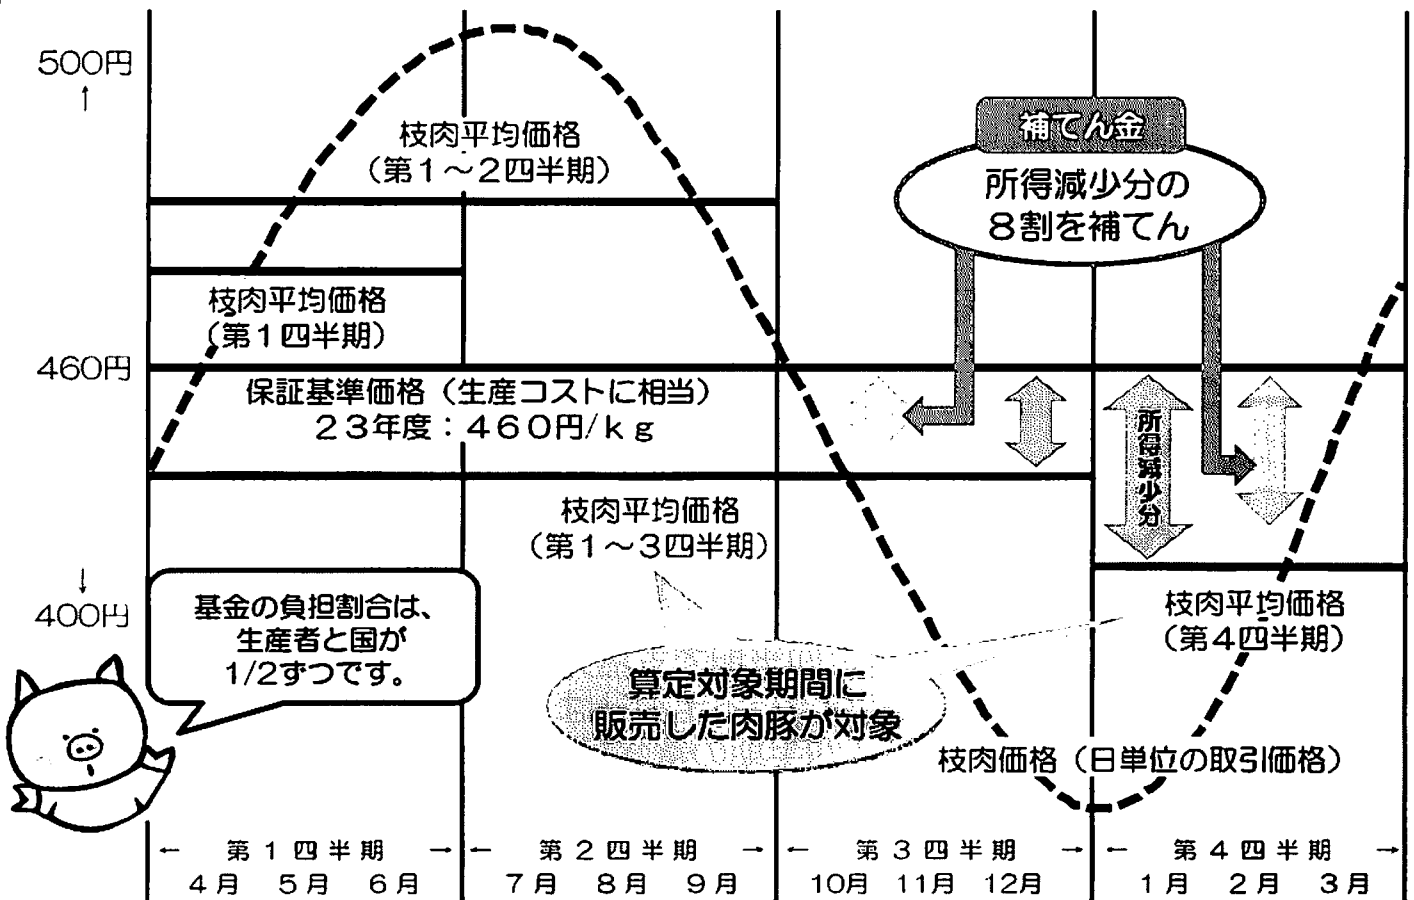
500円
↑

枝肉平均価格
（第１～２四半期）

補てん金

所得減少分の
８割を補てん

枝肉平均価格
（第１四半期）

460円

保証基準価格（生産コストに相当）
２３年度：４６０円/ｋｇ

所得減少分

枝肉平均価格
（第１～３四半期）

↓
400円

基金の負担割合は、
生産者と国が
1/2ずつです。

枝肉平均価格
（第４四半期）

算定対象期間に
販売した肉豚が対象

枝肉価格（日単位の取引価格）

← 第１四半期 →
４月　５月　６月

← 第２四半期 →
７月　８月　９月

← 第３四半期 →
10月　11月　12月

← 第４四半期 →
１月　２月　３月